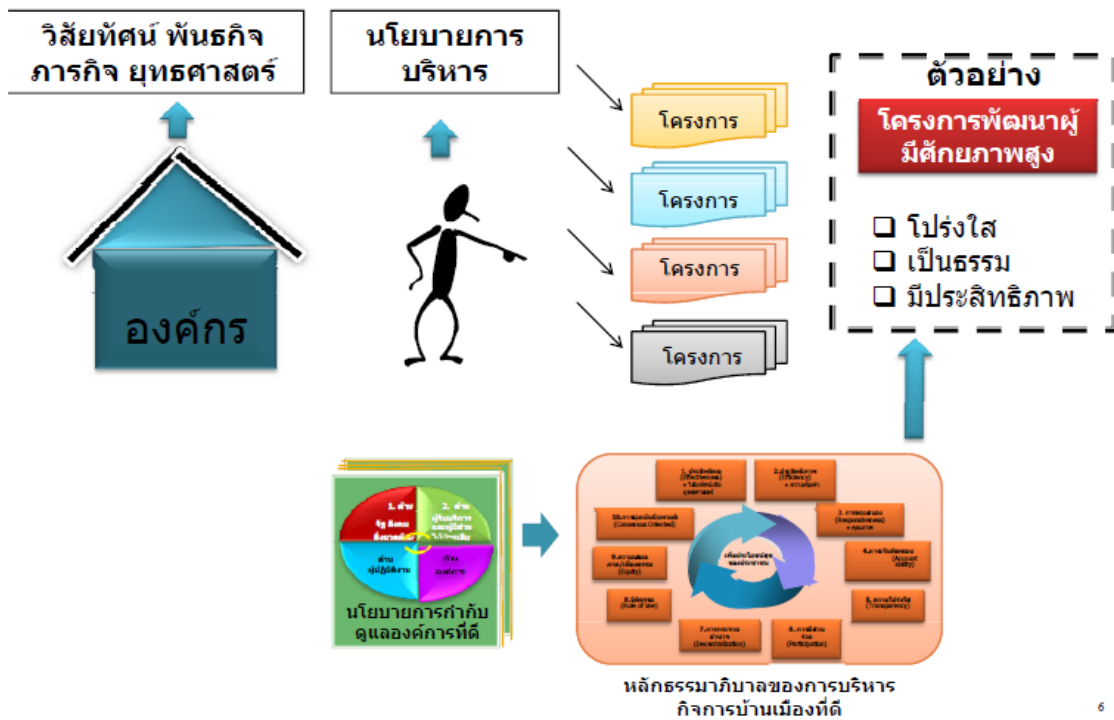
วิสัยทัศน์ พันธกิจ ภารกิจ ยุทธศาสตร์

นโยบายการบริหาร

องค์กร

โครงการ

โครงการ

โครงการ

โครงการ

ตัวอย่าง

โครงการพัฒนาผู้มีศักยภาพสูง

❑ โปร่งใส
❑ เป็นธรรม
❑ มีประสิทธิภาพ

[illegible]

นโยบายการกำกับดูแลองค์การที่ดี

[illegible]

หลักธรรมาภิบาลของการบริหารกิจการบ้านเมืองที่ดี

6